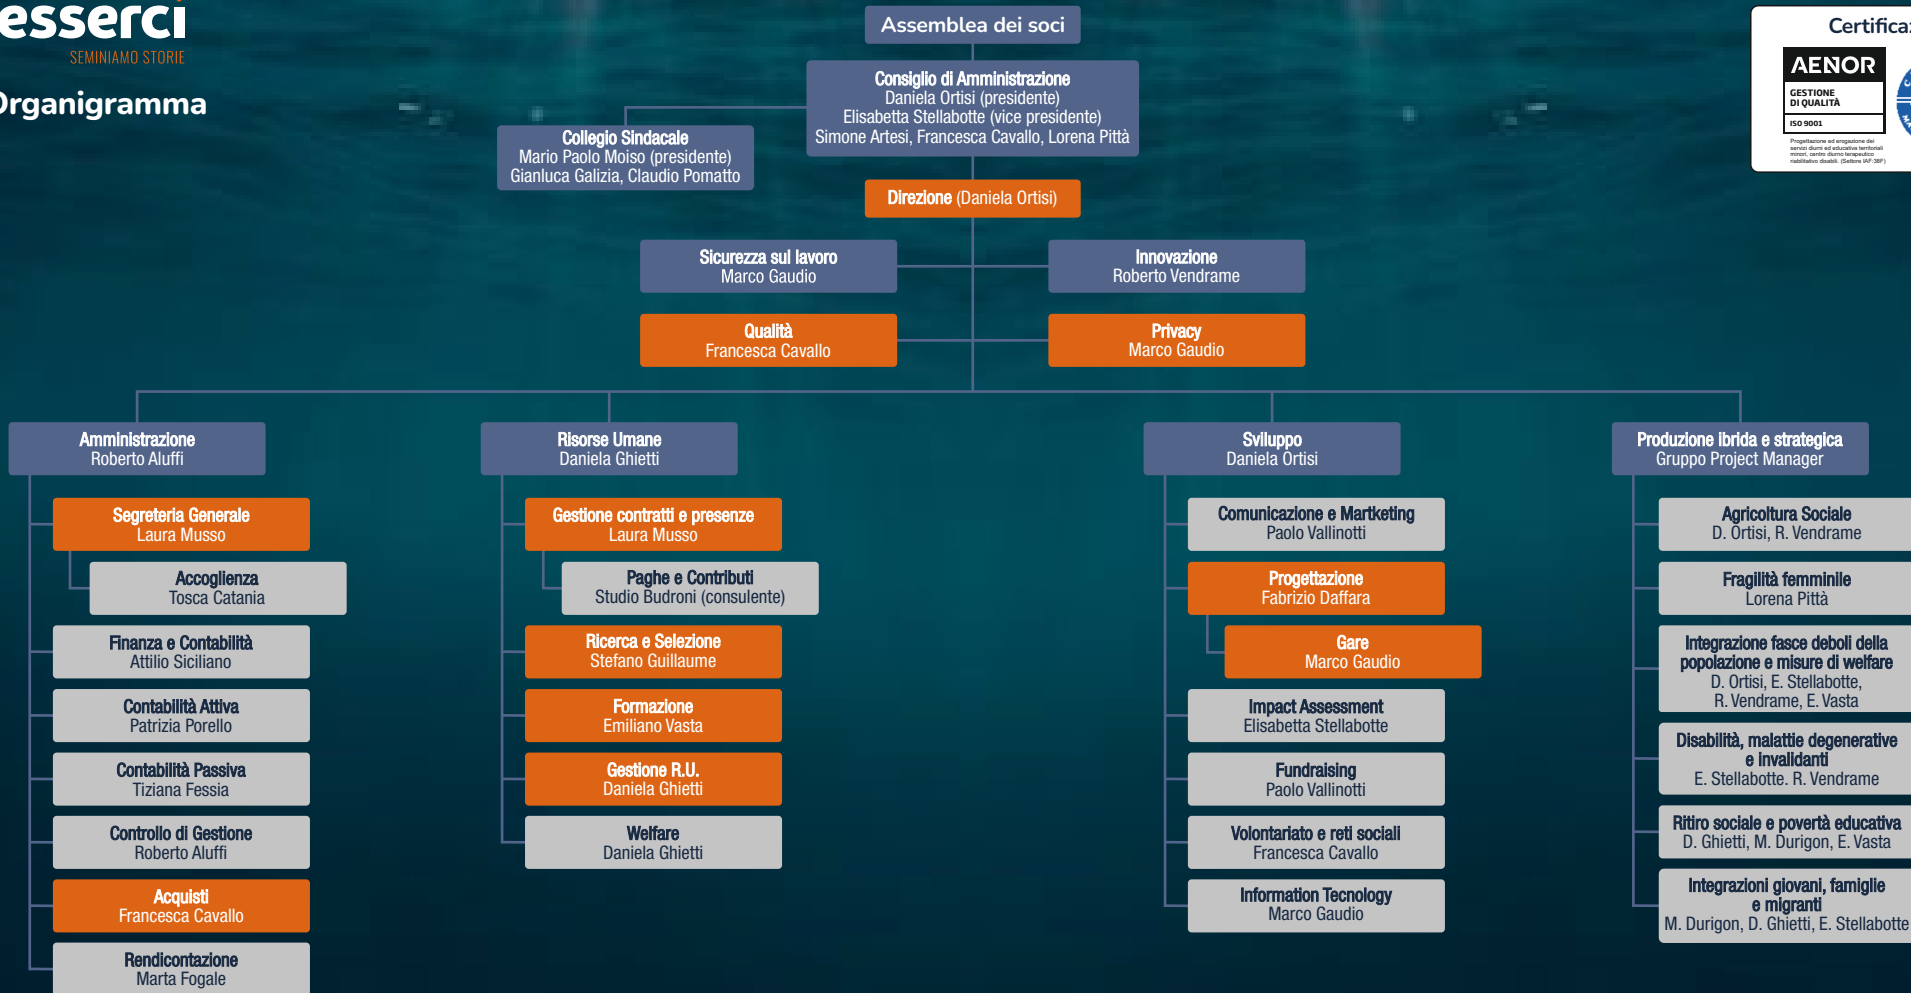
esserci
SEMINIAMO STORIE

rganigramma

Assemblea dei soci

Consiglio di Amministrazione
Daniela Ortisi (presidente)
Elisabetta Stellabotte (vice presidente)
Simone Artesi, Francesca Cavallo, Lorena Pittà

Collegio Sindacale
Mario Paolo Moiso (presidente)
Gianluca Galizia, Claudio Pomatto

Direzione (Daniela Ortisi)

Sicurezza sul lavoro
Marco Gaudio

Innovazione
Roberto Vendrame

Qualità
Francesca Cavallo

Privacy
Marco Gaudio

Certifica

AENOR
GESTIONE DI QUALITÀ
ISO 9001

Amministrazione
Roberto Aluffi

Segreteria Generale
Laura Musso

Accoglienza
Tosca Catania

Finanza e Contabilità
Attilio Siciliano

Contabilità Attiva
Patrizia Porello

Contabilità Passiva
Tiziana Fessia

Controllo di Gestione
Roberto Aluffi

Acquisti
Francesca Cavallo

Rendicontazione
Marta Fogale

Risorse Umane
Daniela Ghietti

Gestione contratti e presenze
Laura Musso

Paghe e Contributi
Studio Budroni (consulente)

Ricerca e Selezione
Stefano Guillaume

Formazione
Emiliano Vasta

Gestione R.U.
Daniela Ghietti

Welfare
Daniela Ghietti

Sviluppo
Daniela Ortisi

Comunicazione e Martketing
Paolo Vallinotti

Progettazione
Fabrizio Daffara

Gare
Marco Gaudio

Impact Assessment
Elisabetta Stellabotte

Fundraising
Paolo Vallinotti

Volontariato e reti sociali
Francesca Cavallo

Information Tecnology
Marco Gaudio

Produzione ibrida e strategica
Gruppo Project Manager

Agricoltura Sociale
D. Ortisi, R. Vendrame

Fragilità femminile
Lorena Pittà

Integrazione fasce deboli della popolazione e misure di welfare
D. Ortisi, E. Stellabotte, R. Vendrame, E. Vasta

Disabilità, malattie degenerative e invalidanti
E. Stellabotte. R. Vendrame

Ritiro sociale e povertà educativa
D. Ghietti, M. Durigon, E. Vasta

Integrazioni giovani, famiglie e migranti
M. Durigon, D. Ghietti, E. Stellabotte